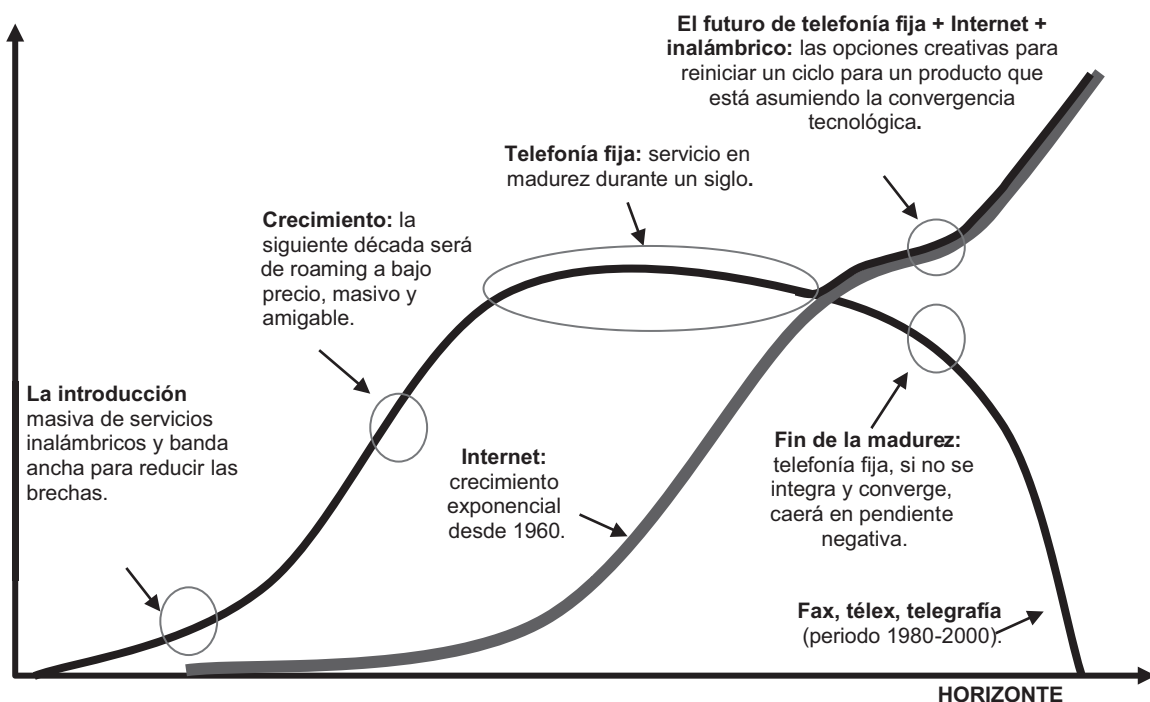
**El futuro de telefonía fija + Internet + inalámbrico:** las opciones creativas para reiniciar un ciclo para un producto que está asumiendo la convergencia tecnológica.

**Telefonía fija:** servicio en madurez durante un siglo.

**Crecimiento:** la siguiente década será de roaming a bajo precio, masivo y amigable.

**La introducción** masiva de servicios inalámbricos y banda ancha para reducir las brechas.

**Internet:** crecimiento exponencial desde 1960.

**Fin de la madurez:** telefonía fija, si no se integra y converge, caerá en pendiente negativa.

**Fax, télex, telegrafía** (periodo 1980-2000).

HORIZONTE